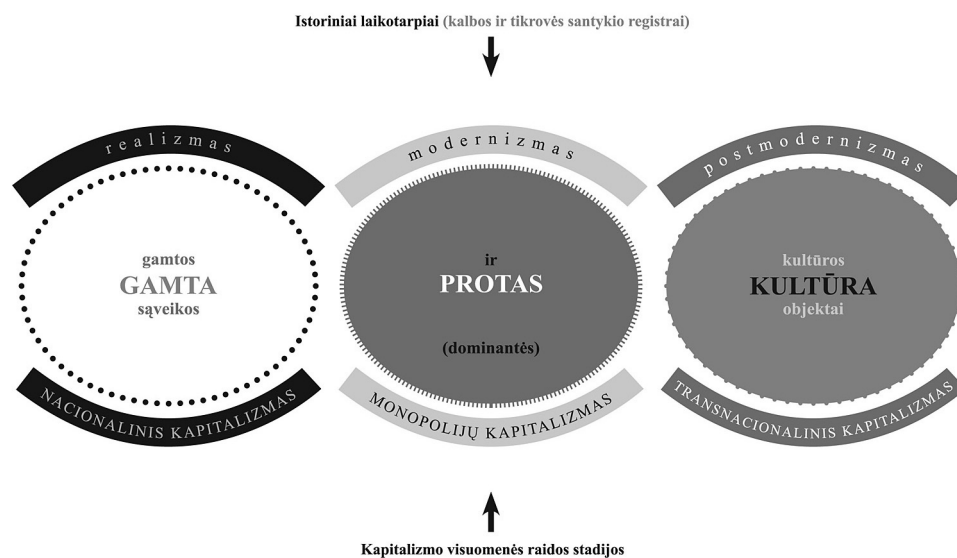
Istoriniai laikotarpiai (kalbos ir tikrovės santykio registrai)

realizmas

modernizmas

postmodernizmas

gamtos
GAMTA
sąveikos

ir
PROTAS
(dominantės)

kultūros
KULTŪRA
objektai

NACIONALINIS KAPITALIZMAS

MONOPOLIJŲ KAPITALIZMAS

TRANSNACIONALINIS KAPITALIZMAS

Kapitalizmo visuomenės raidos stadijos